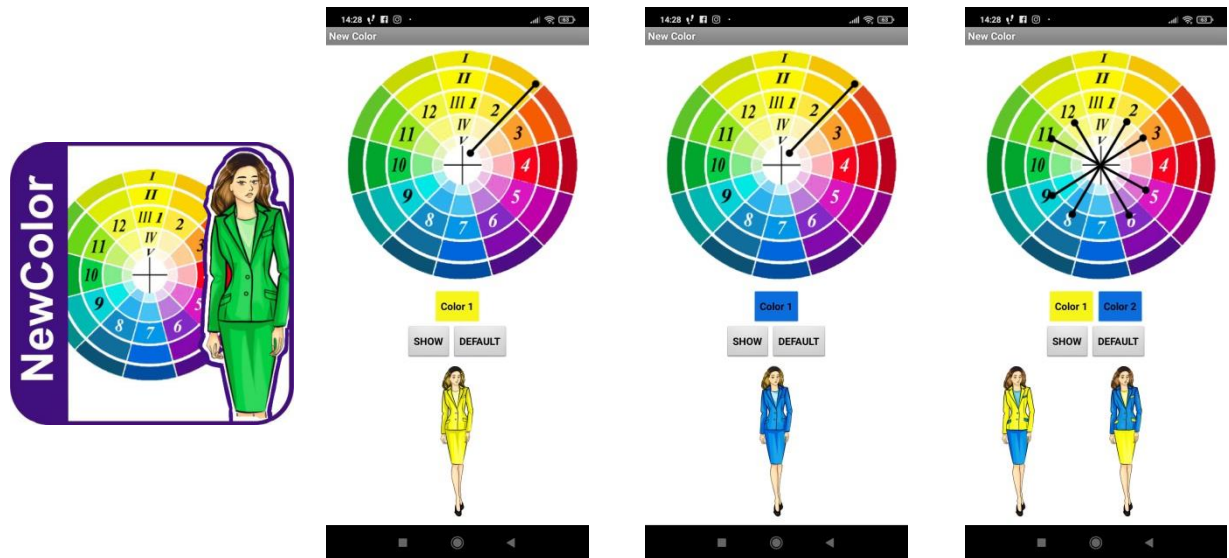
NewColor

I
II
III 1
IV
V
2
3
4
5
6
7
8
9
10
11
12

14:28

New Color

I
II
III 1
IV
V
2
3
4
5
6
7
8
9
10
11
12

Color 1

SHOW DEFAULT

14:28

New Color

I
II
III 1
IV
V
2
3
4
5
6
7
8
9
10
11
12

Color 1

SHOW DEFAULT

14:28

New Color

I
II
III 1
IV
V
2
3
4
5
6
7
8
9
10
11
12

Color 1 Color 2

SHOW DEFAULT